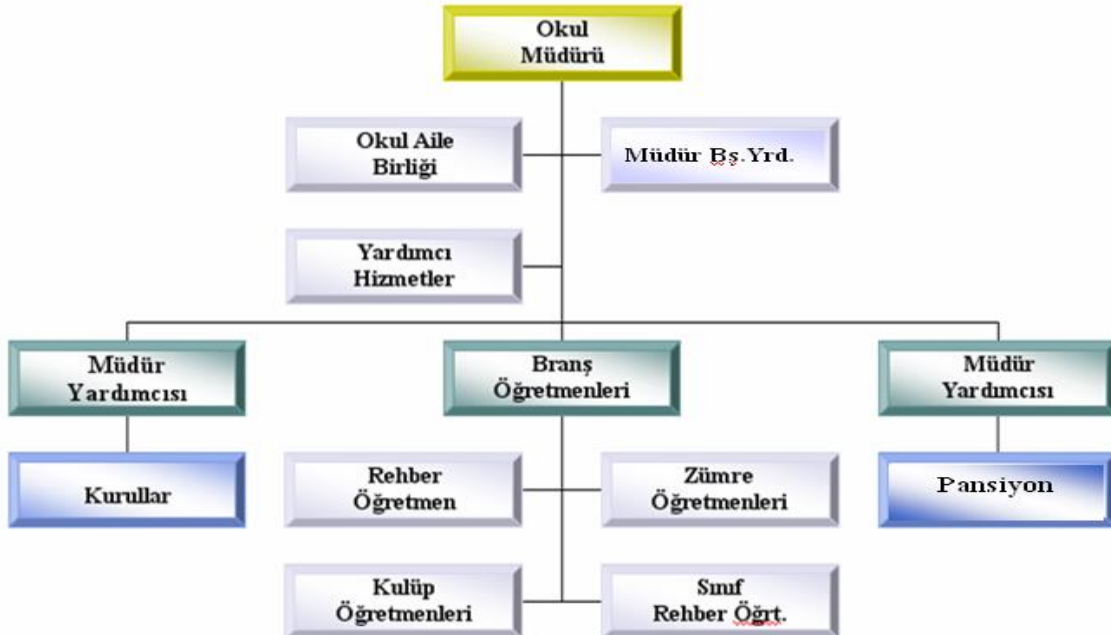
Okul Müdürü

Okul Aile Birliği

Müdür Bş.Yrd.

Yardımcı Hizmetler

Müdür Yardımcısı

Branş Öğretmenleri

Müdür Yardımcısı

Kurullar

Rehber Öğretmen

Zümre Öğretmenleri

Pansiyon

Kulüp Öğretmenleri

Sınıf Rehber Öğrt.